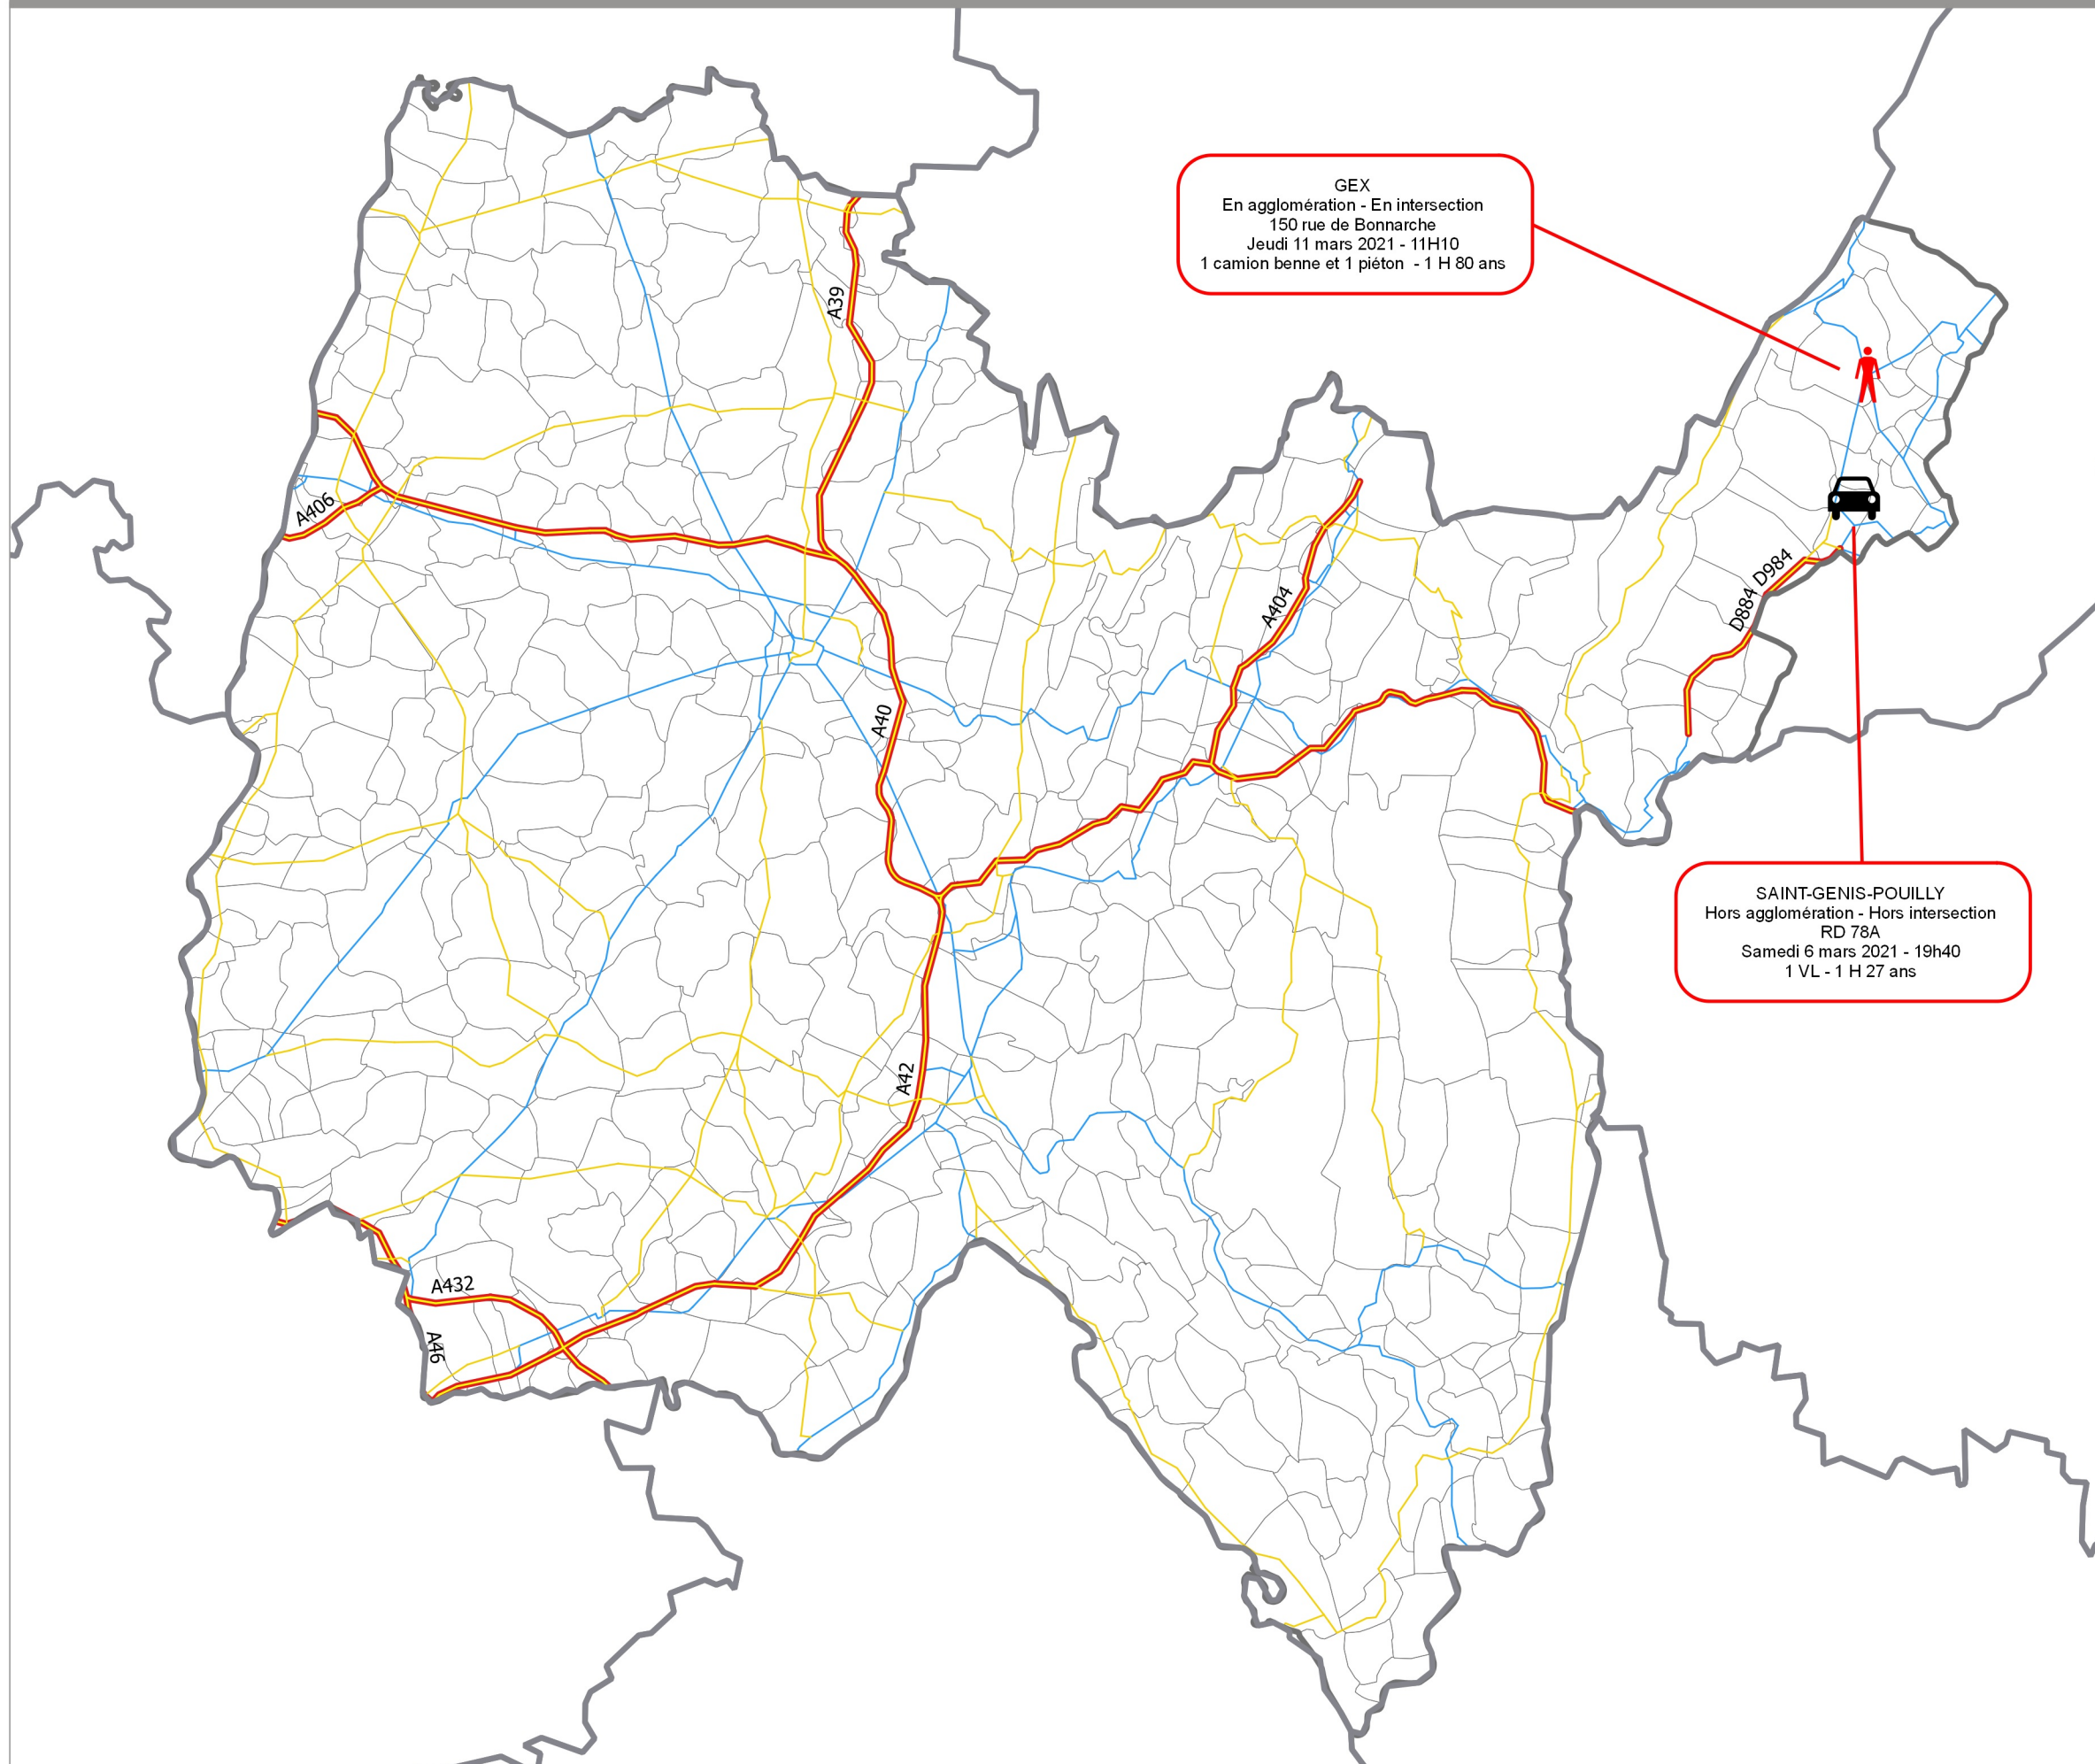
GEX
En agglomération - En intersection
150 rue de Bonnarche
Jeudi 11 mars 2021 - 11H10
1 camion benne et 1 piéton - 1 H 80 ans

A39

A406

A40

A404

D884

D984

SAINT-GENIS-POUILLY
Hors agglomération - Hors intersection
RD 78A
Samedi 6 mars 2021 - 19h40
1 VL - 1 H 27 ans

A42

A432

A46